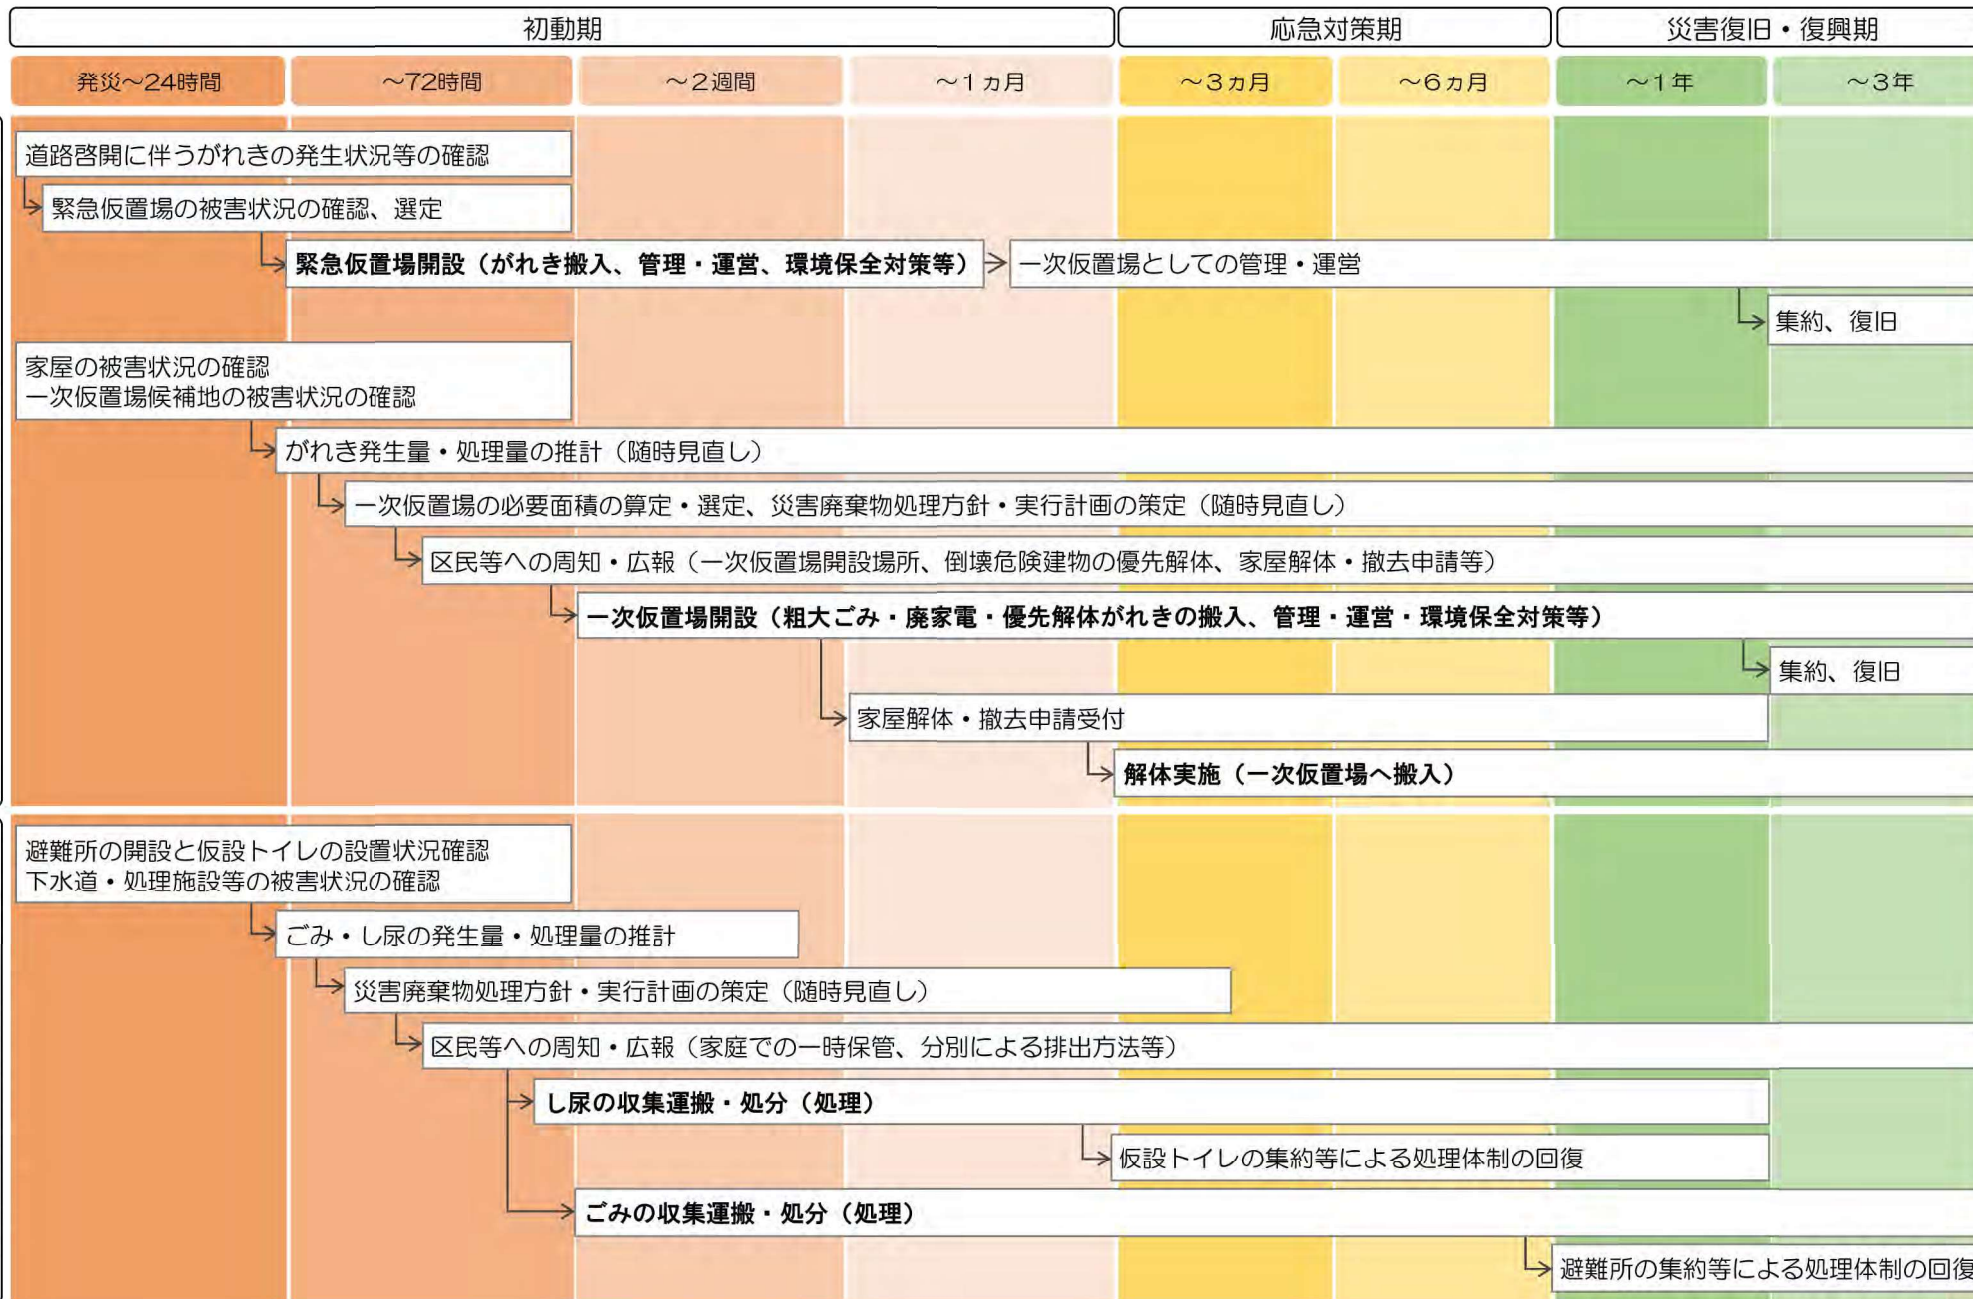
初動期

応急対策期

災害復旧・復興期

発災～24時間

～72時間

～２週間

～１ヵ月

～３ヵ月

～６ヵ月

～１年

～３年

道路啓開に伴うがれきの発生状況等の確認

緊急仮置場の被害状況の確認、選定

緊急仮置場開設（がれき搬入、管理・運営、環境保全対策等）

一次仮置場としての管理・運営

集約、復旧

家屋の被害状況の確認
一次仮置場候補地の被害状況の確認

がれき発生量・処理量の推計（随時見直し）

一次仮置場の必要面積の算定・選定、災害廃棄物処理方針・実行計画の策定（随時見直し）

区民等への周知・広報（一次仮置場開設場所、倒壊危険建物の優先解体、家屋解体・撤去申請等）

一次仮置場開設（粗大ごみ・廃家電・優先解体がれきの搬入、管理・運営・環境保全対策等）

集約、復旧

家屋解体・撤去申請受付

解体実施（一次仮置場へ搬入）

避難所の開設と仮設トイレの設置状況確認
下水道・処理施設等の被害状況の確認

ごみ・し尿の発生量・処理量の推計

災害廃棄物処理方針・実行計画の策定（随時見直し）

区民等への周知・広報（家庭での一時保管、分別による排出方法等）

し尿の収集運搬・処分（処理）

仮設トイレの集約等による処理体制の回復

ごみの収集運搬・処分（処理）

避難所の集約等による処理体制の回復